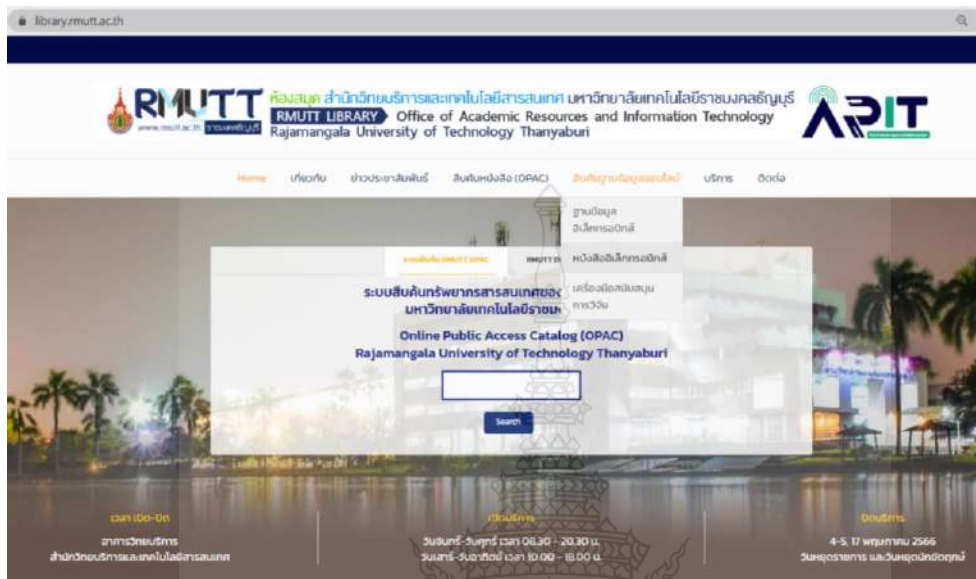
library.rmutt.ac.th

RMUTT www.rmutt.ac.th ราชมงคลธัญบุรี

ห้องสมุด สำนักวิทยบริการและเทคโนโลยีสารสนเทศ มหาวิทยาลัยเทคโนโลยีราชมงคลธัญบุรี
RMUTT LIBRARY Office of Academic Resources and Information Technology
Rajamangala University of Technology Thanyaburi

ARIT

Home เกี่ยวกับ ข่าวประชาสัมพันธ์ สืบค้นหนังสือ (OPAC) สืบค้นฐานข้อมูลออนไลน์ บริการ ติดต่อ

ฐานข้อมูลอิเล็กทรอนิกส์
หนังสืออิเล็กทรอนิกส์
เครื่องมือสนับสนุนการวิจัย

ระบบสืบค้น RMUTT OPAC RMUTT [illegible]

ระบบสืบค้นทรัพยากรสารสนเทศของ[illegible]
มหาวิทยาลัยเทคโนโลยีราชม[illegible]

Online Public Access Catalog (OPAC)
Rajamangala University of Technology Thanyaburi

Search

เวลา เปิด-ปิด
อาคารวิทยบริการ
สำนักวิทยบริการและเทคโนโลยีสารสนเทศ

เปิดบริการ
วันจันทร์ -วันศุกร์ เวลา 08.30 - 20.30 น.
วันเสาร์-วันอาทิตย์ เวลา 10.00 - 18.00 น.

ปิดบริการ
4-5, 17 พฤษภาคม 2566
วันหยุดราชการ และวันหยุดนักขัตฤกษ์